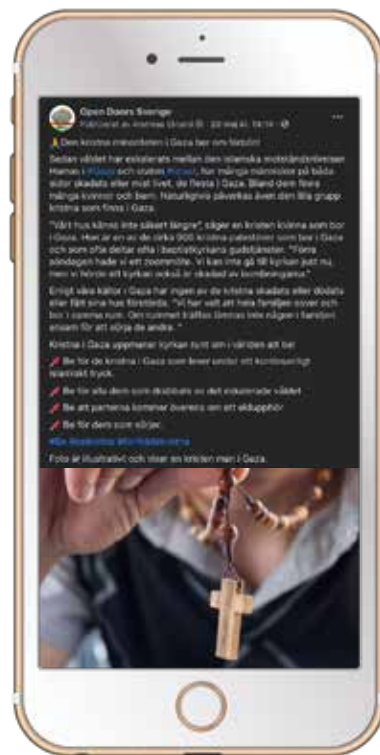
Open Doors Sverige
Publicerat av Andreas Strand · 20 maj kl. 14:19 ·

🙏 Den kristna minoriteten i Gaza ber om fred

Sedan våldet har eskalerats mellan den islamiska motståndsrörelsen Hamas i #Gaza och staten #Israel, har många människor på båda sidor skadats eller mist livet, de flesta i Gaza. Bland dem finns många kvinnor och barn. Naturligtvis påverkas även den lilla grupp kristna som finns i Gaza.

"Vårt hus känns inte säkert längre", säger en kristen kvinna som bor i Gaza. Hon är en av de cirka 900 kristna palestinier som bor i Gaza och som ofta deltar ofta i baptistkyrkans gudstjänster. "Förra söndagen hade vi ett zoommöte. Vi kan inte gå till kyrkan just nu, men vi hörde att kyrkan också är skadad av bombningarna."

Enligt våra källor i Gaza har ingen av de kristna skadats eller dödats eller fått sina hus förstörda. "Vi har valt att hela familjen sover och bor i samma rum. Om something händer finns inte någon i familjen kvar som ska sörja de andra."

Kristna i Gaza uppmanar kyrkan runt om i världen att be:

📌 Be för de kristna i Gaza som lever under ett kontinuerligt islamiskt tryck.

📌 Be för alla dem som drabbats av det eskalerade våldet

📌 Be att parterna kommer överens om ett eldupphör

📌 Be för dem som sörjer.

#Be #opendoors #förföljdakristna

Foto är illustrativt och visar en kristen man i Gaza.